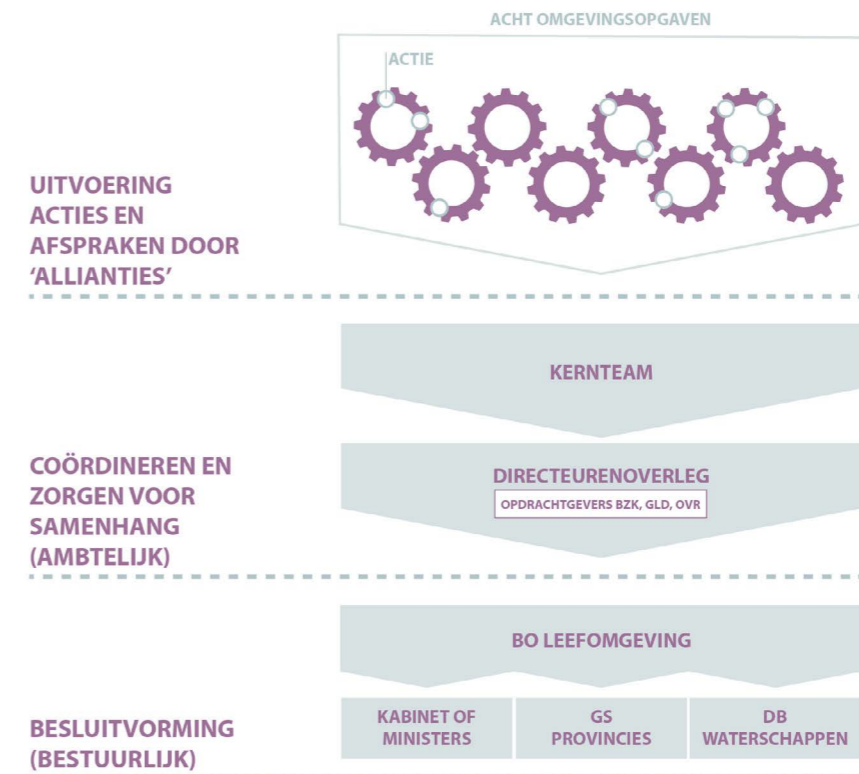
ACHT OMGEVINGSOPGAVEN

ACTIE

UITVOERING ACTIES EN AFSPRAKEN DOOR 'ALLIANTIES'

KERNTEAM

COÖRDINEREN EN ZORGEN VOOR SAMENHANG (AMBTELIJK)

DIRECTEURENOVERLEG

OPDRACHTGEVERS BZK, GLD, OVR

BO LEEFOMGEVING

BESLUITVORMING (BESTUURLIJK)

KABINET OF MINISTERS

GS PROVINCIES

DB WATERSCHAPPEN